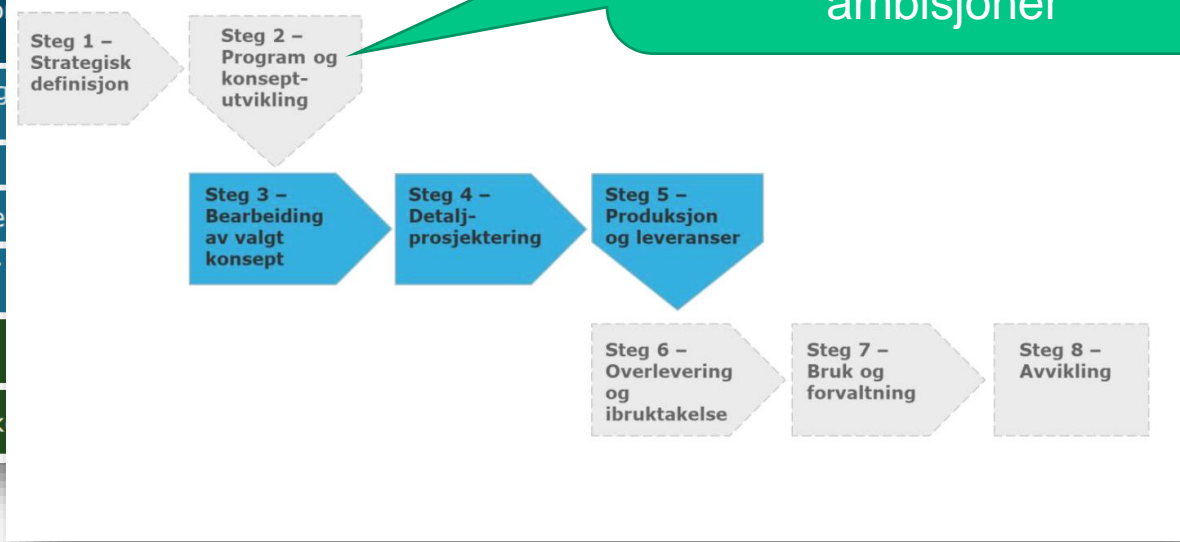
ambisjoner

Steg 1 – Strategisk definisjon

Steg 2 – Program og konseptutvikling

Steg 3 – Bearbeiding av valgt konsept

Steg 4 – Detaljprosjektering

Steg 5 – Produksjon og leveranser

Steg 6 – Overlevering og ibruktakelse

Steg 7 – Bruk og forvaltning

Steg 8 – Avvikling